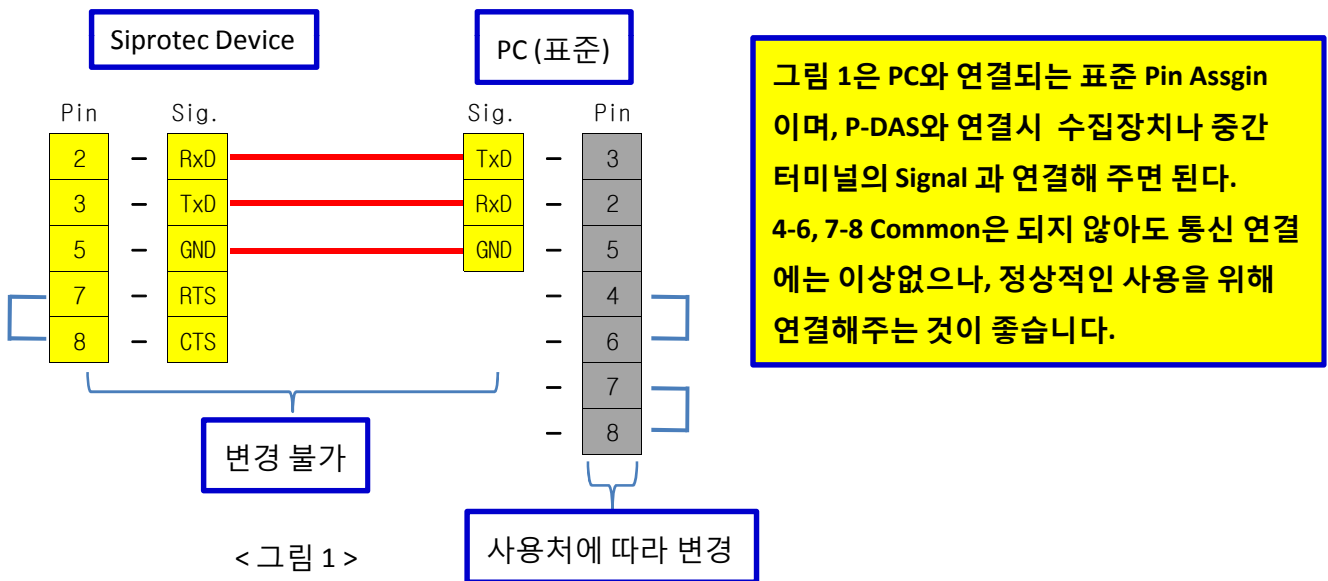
Siprotec Device

PC (표준)

| Pin | | Sig. |
|---|---|---|
| 2 | – | RxD |
| 3 | – | TxD |
| 5 | – | GND |
| 7 | – | RTS |
| 8 | – | CTS |

| Sig. | | Pin |
|---|---|---|
| TxD | – | 3 |
| RxD | – | 2 |
| GND | – | 5 |
| | – | 4 |
| | – | 6 |
| | – | 7 |
| | – | 8 |

그림 1은 PC와 연결되는 표준 Pin Assgin 이며, P-DAS와 연결시 수집장치나 중간 터미널의 Signal 과 연결해 주면 된다. 4-6, 7-8 Common은 되지 않아도 통신 연결에는 이상없으나, 정상적인 사용을 위해 연결해주는 것이 좋습니다.

변경 불가

사용처에 따라 변경

< 그림 1 >